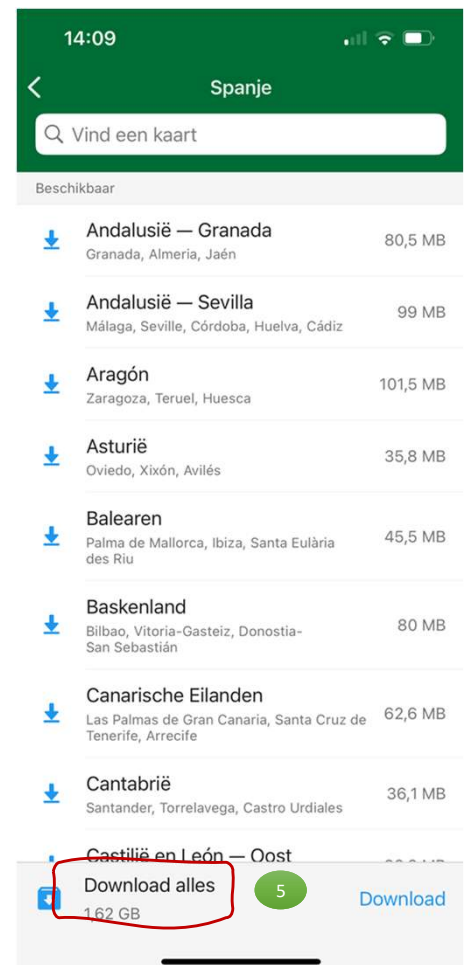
14:09

Spanje

Vind een kaart

Beschikbaar

Andalusië — Granada
Granada, Almeria, Jaén
80,5 MB

Andalusië — Sevilla
Málaga, Seville, Córdoba, Huelva, Cádiz
99 MB

Aragón
Zaragoza, Teruel, Huesca
101,5 MB

Asturië
Oviedo, Xixón, Avilés
35,8 MB

Balearen
Palma de Mallorca, Ibiza, Santa Eulària des Riu
45,5 MB

Baskenland
Bilbao, Vitoria-Gasteiz, Donostia-San Sebastián
80 MB

Canarische Eilanden
Las Palmas de Gran Canaria, Santa Cruz de Tenerife, Arrecife
62,6 MB

Cantabrië
Santander, Torrelavega, Castro Urdiales
36,1 MB

Castilië en León — Oost
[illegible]

Download alles
1,62 GB

5

Download